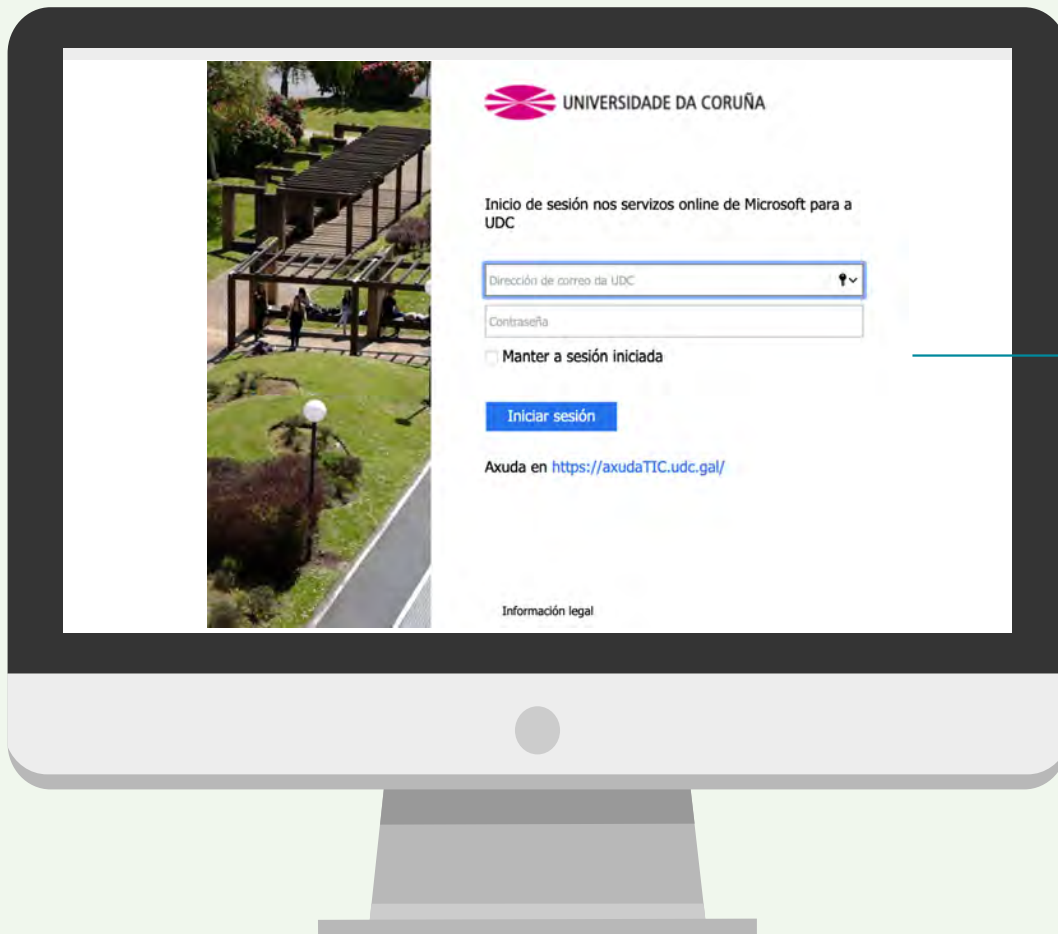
UNIVERSIDADE DA CORUÑA

Inicio de sesión nos servizos online de Microsoft para a UDC

Dirección de correo da UDC

Contraseña

Manter a sesión iniciada

Iniciar sesión

Axuda en https://axudaTIC.udc.gal/

Información legal